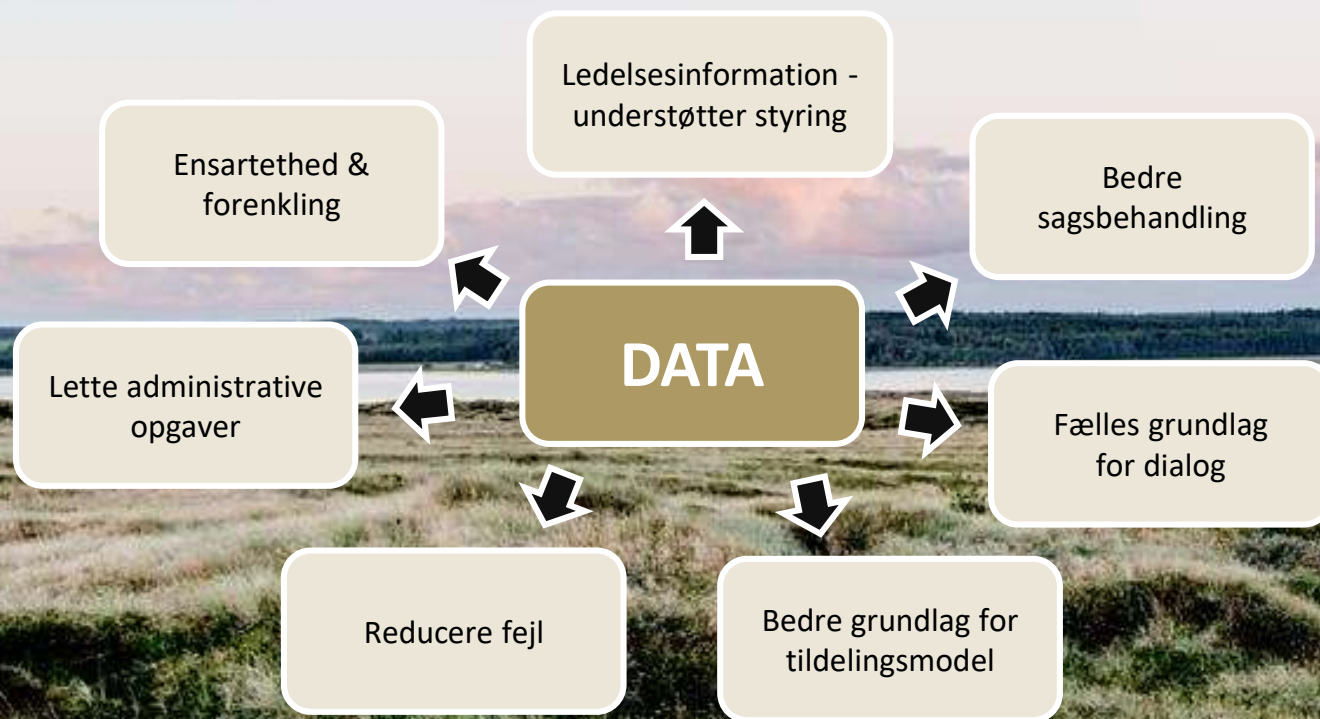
Ledelsesinformation - understøtter styring

Ensartethed & forenkling

Bedre sagsbehandling

DATA

Lette administrative opgaver

Fælles grundlag for dialog

Reducere fejl

Bedre grundlag for tildelingsmodel